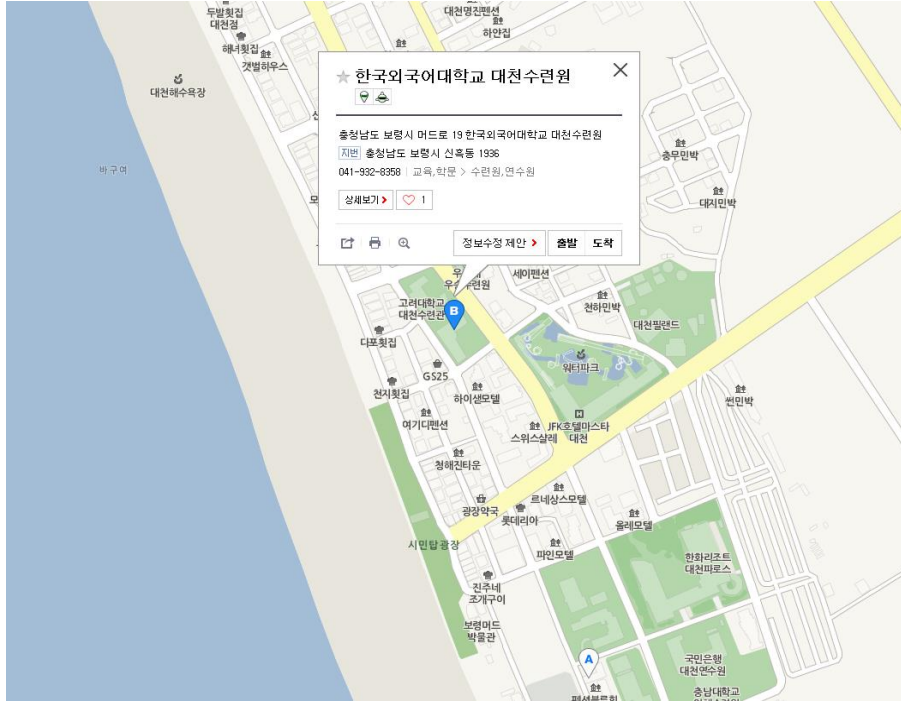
두발횟집
대천점
해녀횟집
갯벌하우스
대천명진펜션
하얀집
대천해수욕장
바구여

★ 한국외국어대학교 대천수련원
충청남도 보령시 머드로 19 한국외국어대학교 대천수련원
지번 충청남도 보령시 신흑동 1936
041-932-8358 | 교육,학문 > 수련원,연수원
상세보기 > ♡ 1
정보수정 제안 > 출발 도착

충무민박
대지민박
세이펜션
우
우 수련원
고려대학교
대천수련관
천하민박
대천필랜드
다포횟집
워터파크
GS25
천지횟집
하이샘모텔
썬민박
여기디펜션
JFK호텔마스타
스위스샬레
대천
청해진타운
광장약국
르네상스모텔
롯데리아
올레모텔
시민탑광장
파인모텔
한화리조트
대천파로스
진주네
조개구이
보령머드
박물관
국민은행
대천연수원
충남대학교
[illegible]
펜션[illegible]